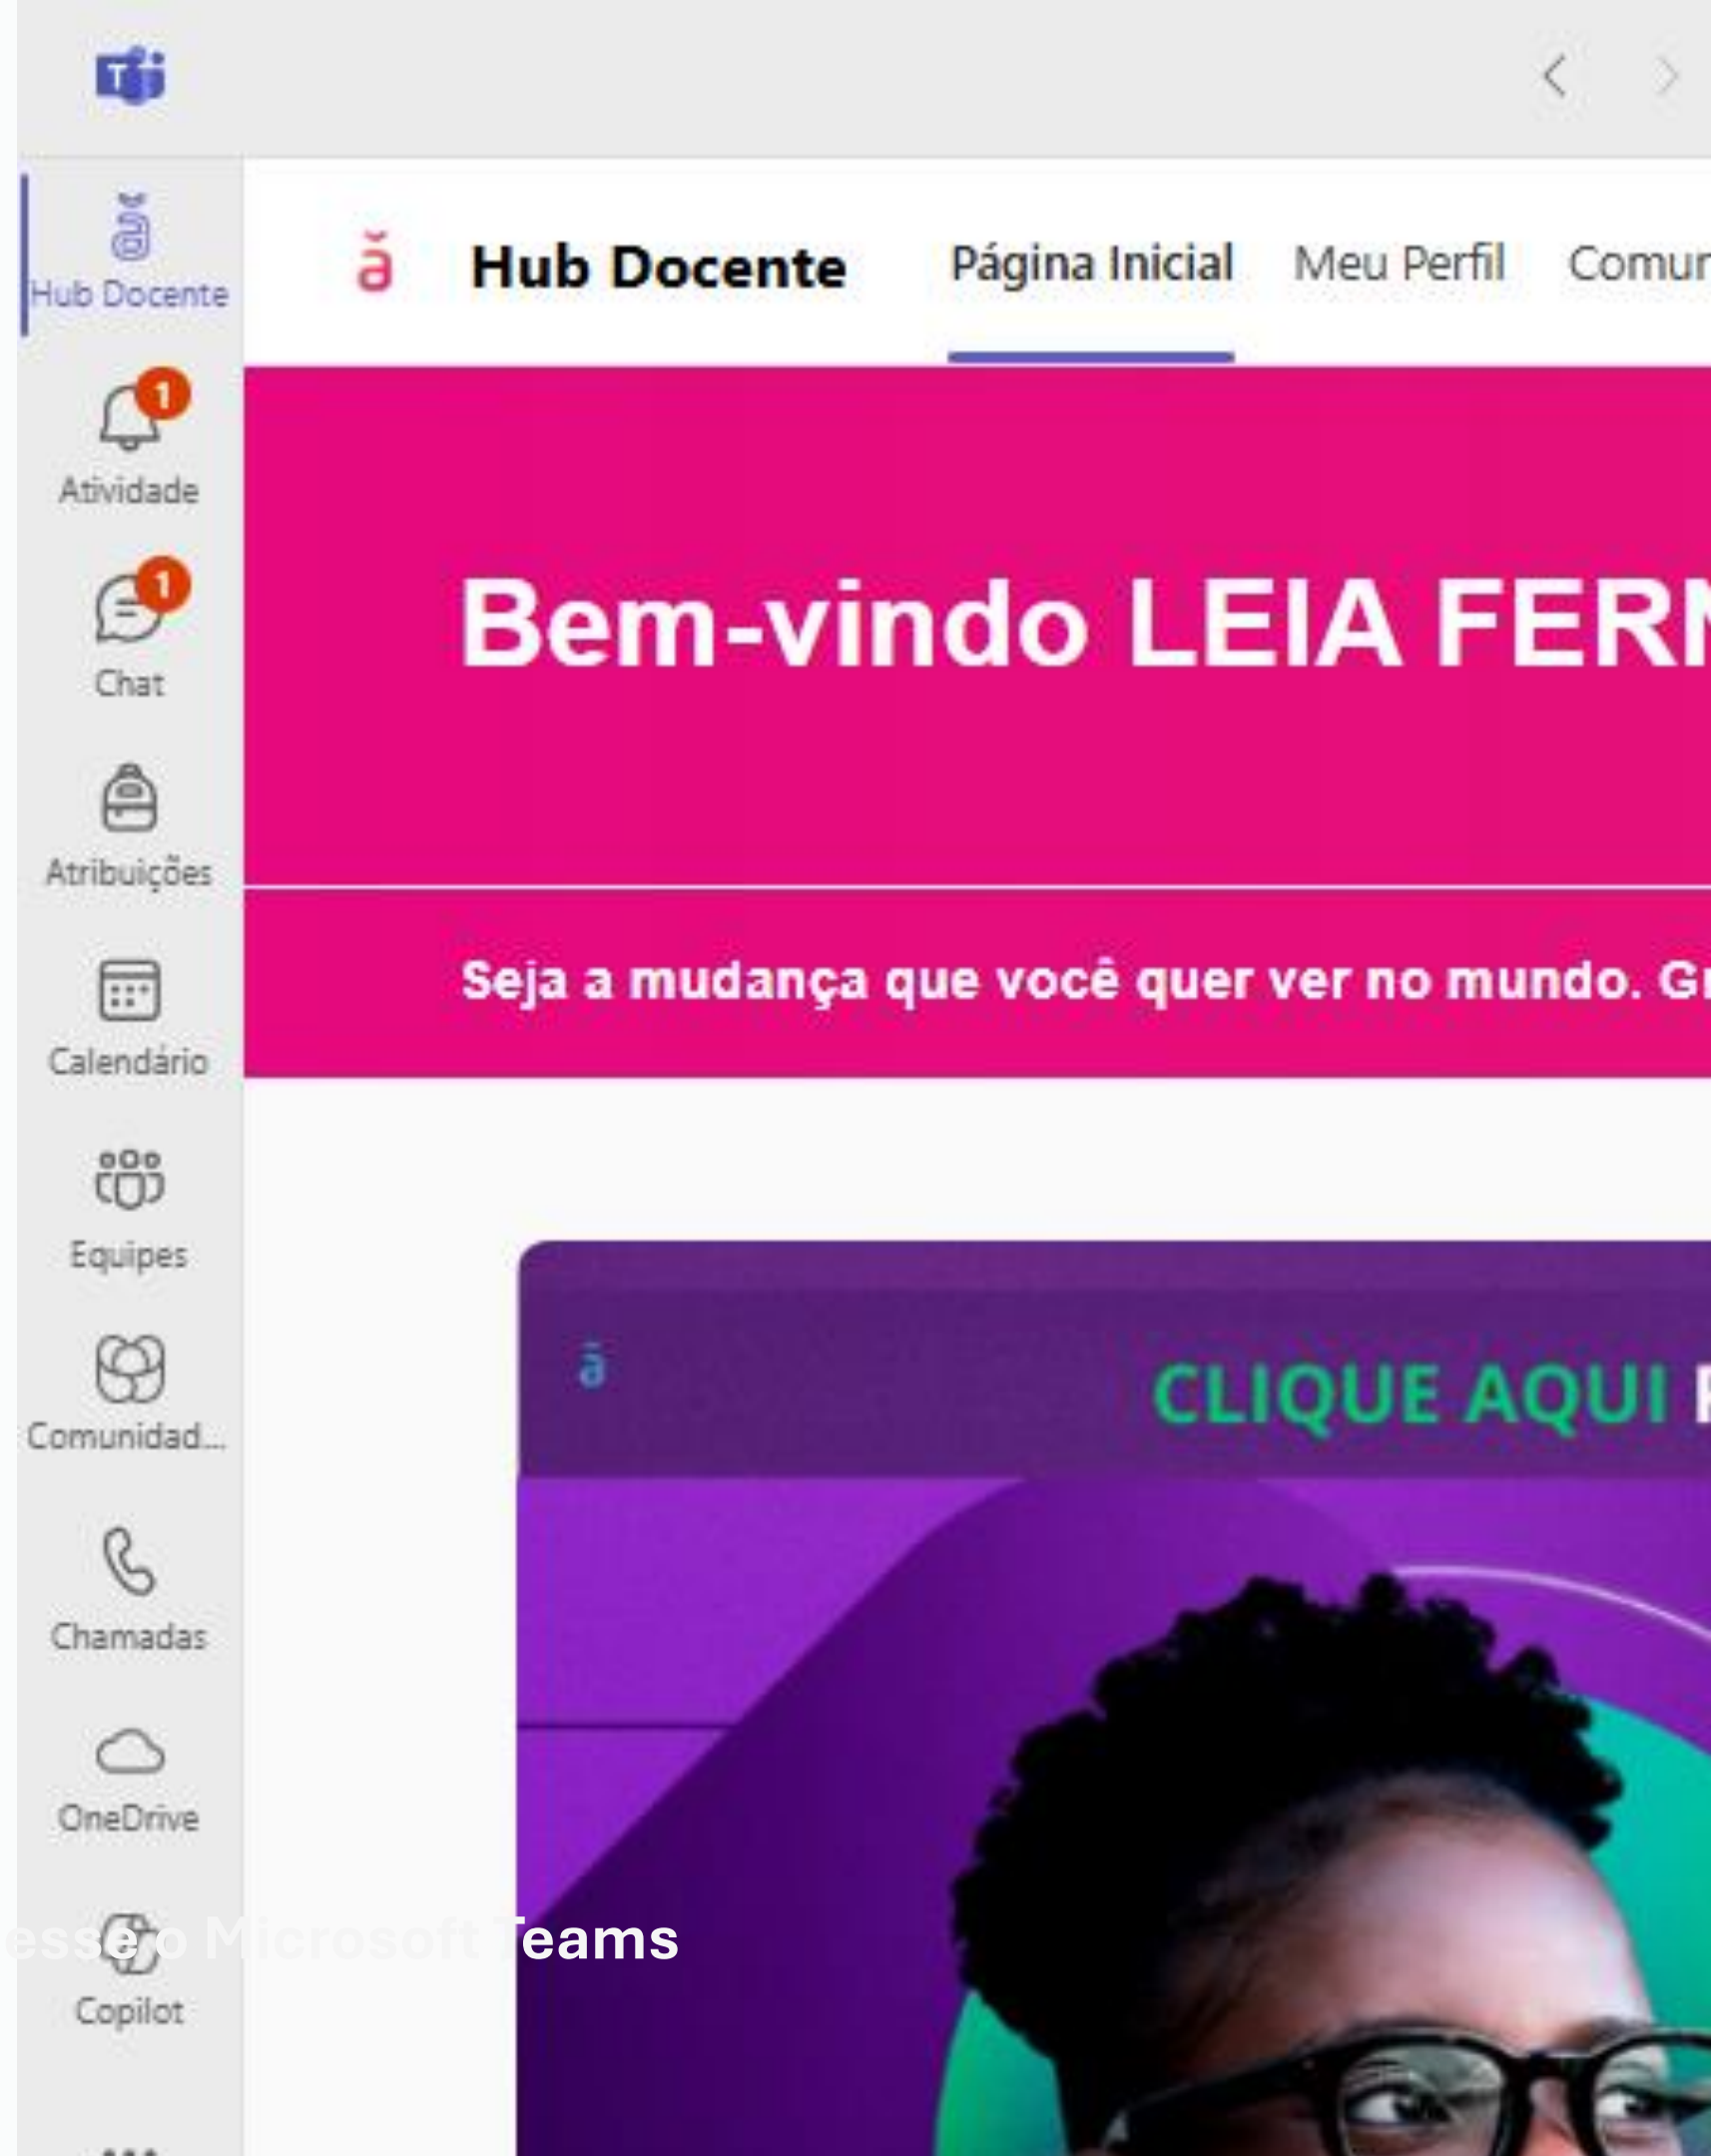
Hub Docente

1
Atividade

1
Chat

Atribuições

Calendário

Equipes

Comunidad...

Chamadas

OneDrive

Copilot

Hub Docente Página Inicial Meu Perfil Comur

Bem-vindo LEIA FER

Seja a mudança que você quer ver no mundo. G

CLIQUE AQUI

esse o Microsoft Teams